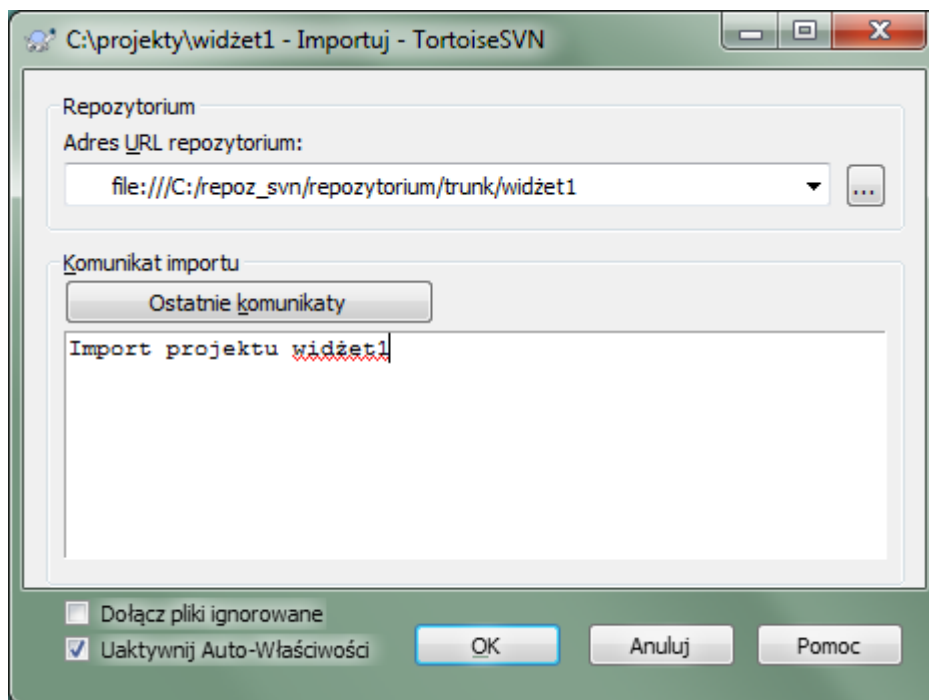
C:\projekty\widżet1 - Importuj - TortoiseSVN

Repozytorium

Adres URL repozytorium:

file:///C:/repoz_svn/repozytorium/trunk/widżet1

...

Komunikat importu

Ostatnie komunikaty

Import projektu widżet1

Dołącz pliki ignorowane

Uaktywnij Auto-Właściwości

OK

Anuluj

Pomoc